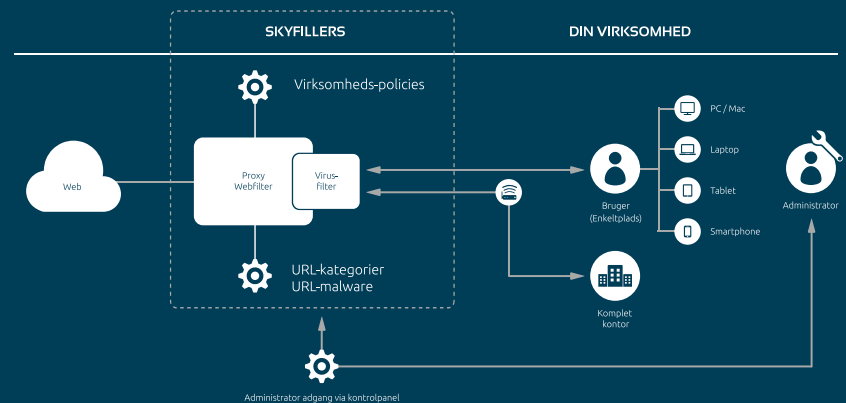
SKYFILLERS

DIN VIRKSOMHED

Virksomheds-policies

Web

Proxy
Webfilter

Virus-
filter

URL-kategorier
URL-malware

PC / Mac

Laptop

Tablet

Smartphone

Bruger
(Enkeltplads)

Administrator

Komplet
kontor

Administrator adgang via kontrolpanel